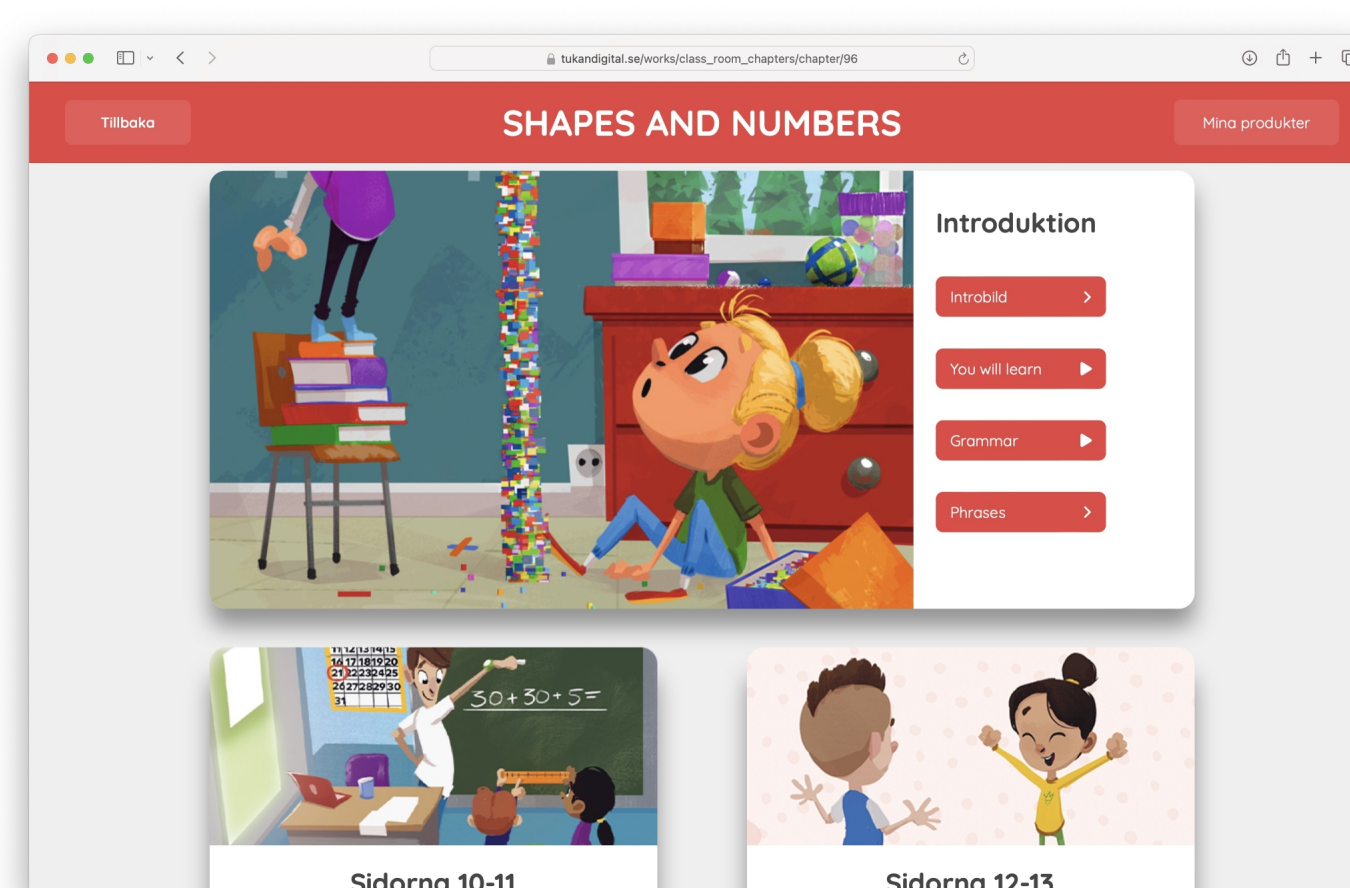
tukandigital.se/works/class_room_chapters/chapter/96

Tillbaka

SHAPES AND NUMBERS

Mina produkter

Introduktion

Introbild

You will learn

Grammar

Phrases

11 12 13 14 15
16 17 18 19 20
21 22 23 24 25
26 27 28 29 30
31

$30+30+5=$

Sidorna 10-11

Sidorna 12-13